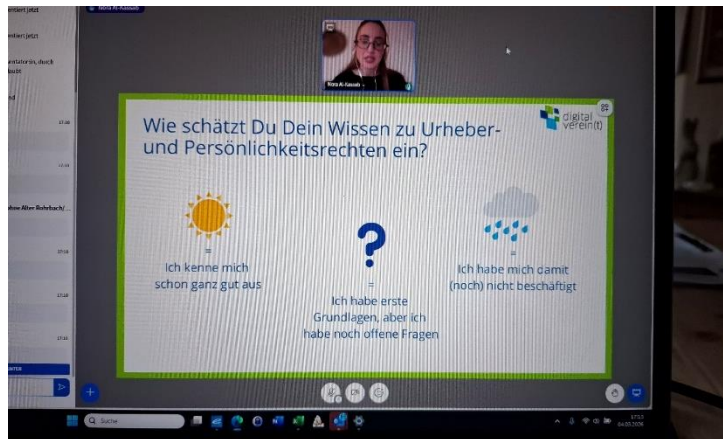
Nora Al-Aassafi

entiert jetzt

entiert jetzt

entatorin, durch

ld

Nora Al-Aassafi

Wie schätzt Du Dein Wissen zu Urheber- und Persönlichkeitsrechten ein?

digital verein(t)

=
Ich kenne mich schon ganz gut aus

?
=
Ich habe erste Grundlagen, aber ich habe noch offene Fragen

=
Ich habe mich damit (noch) nicht beschäftigt

Suche